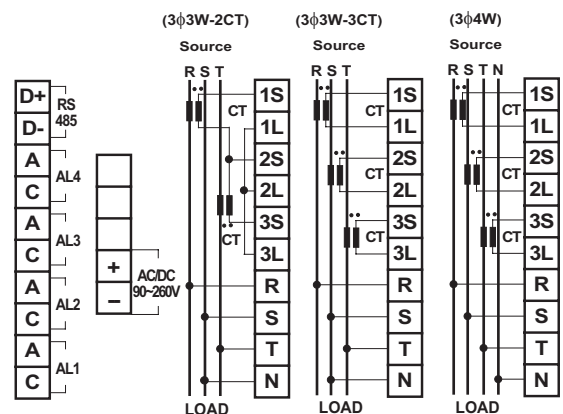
(3$\phi$3W-2CT)
Source
R S T

(3$\phi$3W-3CT)
Source
R S T

(3$\phi$4W)
Source
R S T N

D+
D-
RS 485
A
C
AL4
A
C
AL3
A
C
AL2
A
C
AL1

+
–
AC/DC 90~260V

CT
CT
1S
1L
2S
2L
3S
3L
R
S
T
N
LOAD

CT
CT
CT
1S
1L
2S
2L
3S
3L
R
S
T
N
LOAD

CT
CT
CT
1S
1L
2S
2L
3S
3L
R
S
T
N
LOAD